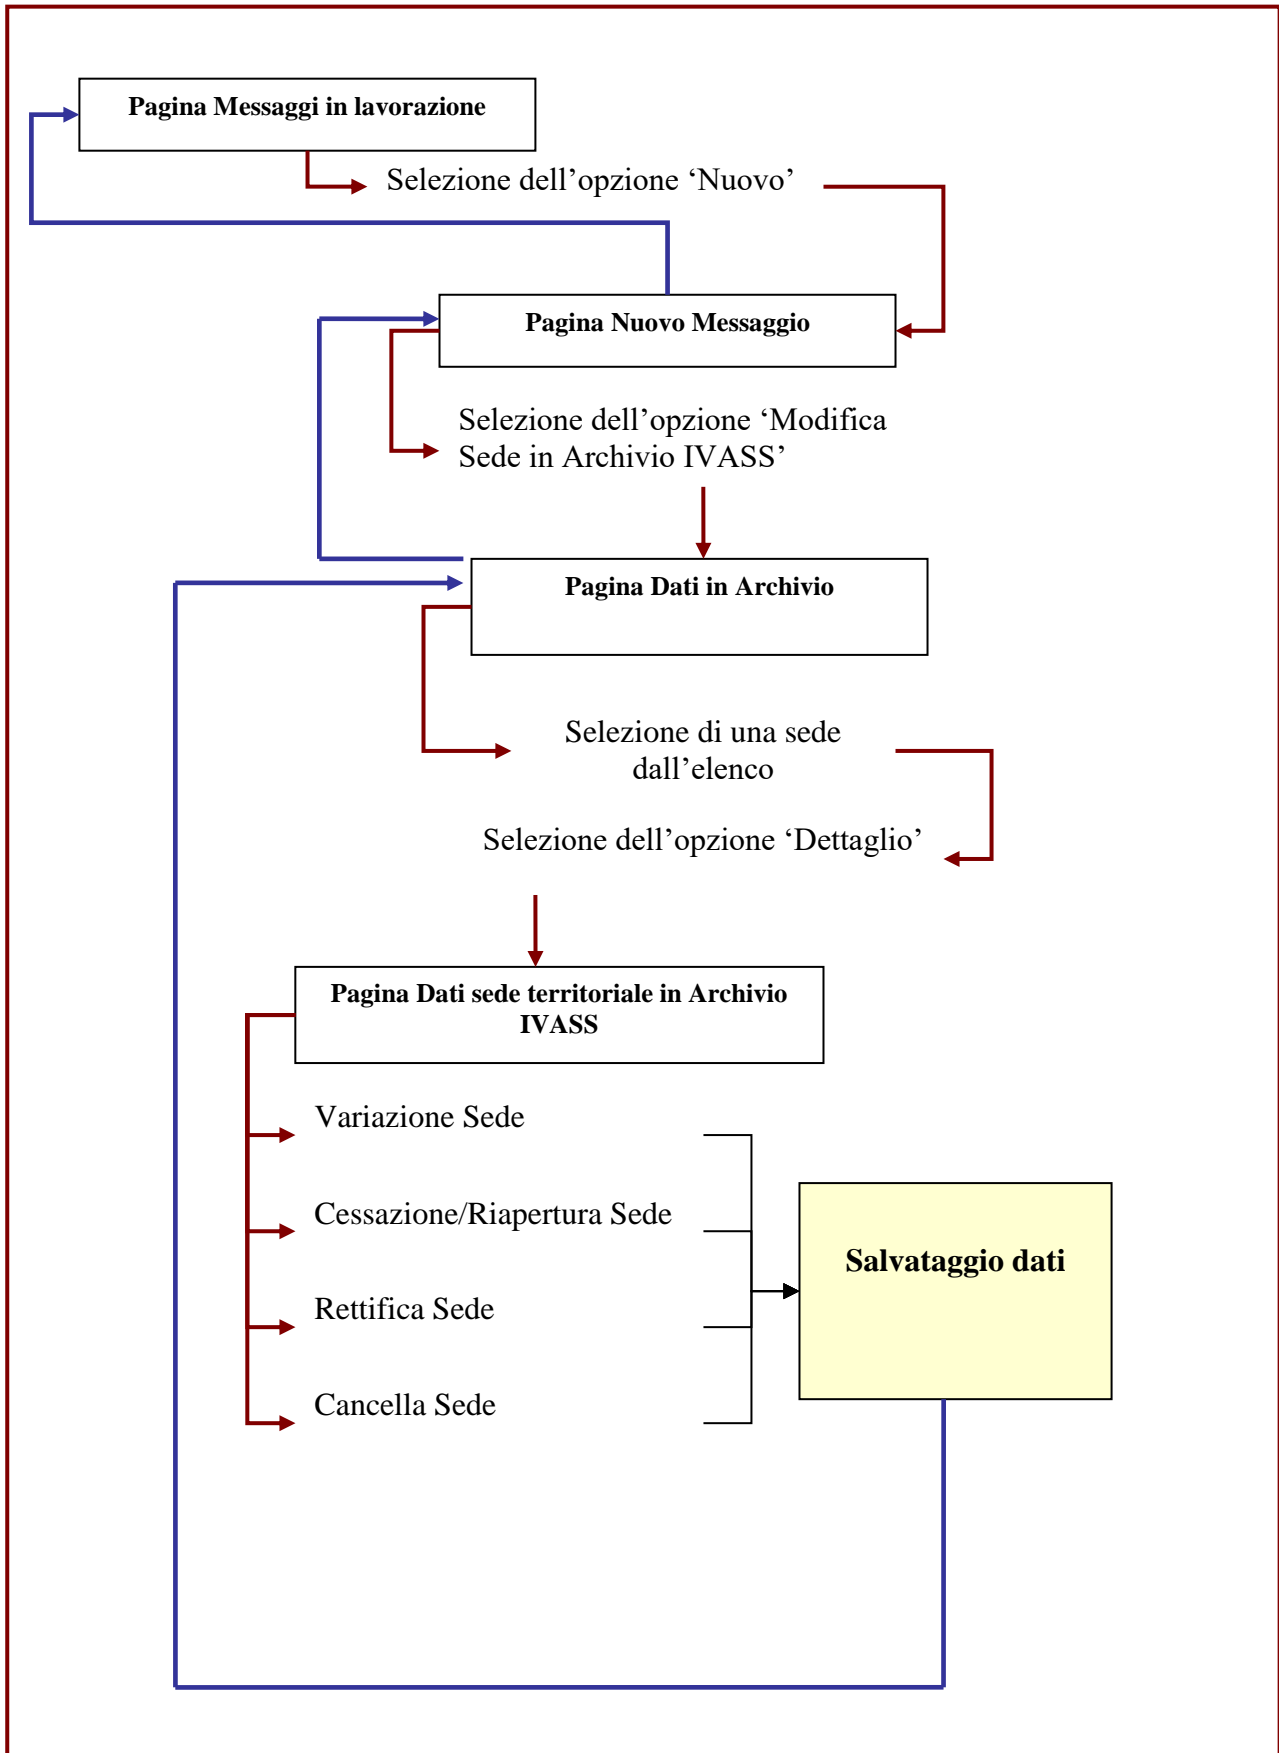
Pagina Messaggi in lavorazione

Selezione dell’opzione ‘Nuovo’

Pagina Nuovo Messaggio

Selezione dell’opzione ‘Modifica Sede in Archivio IVASS’

Pagina Dati in Archivio

Selezione di una sede dall’elenco

Selezione dell’opzione ‘Dettaglio’

Pagina Dati sede territoriale in Archivio IVASS

Variazione Sede

Cessazione/Riapertura Sede

Rettifica Sede

Cancella Sede

Salvataggio dati